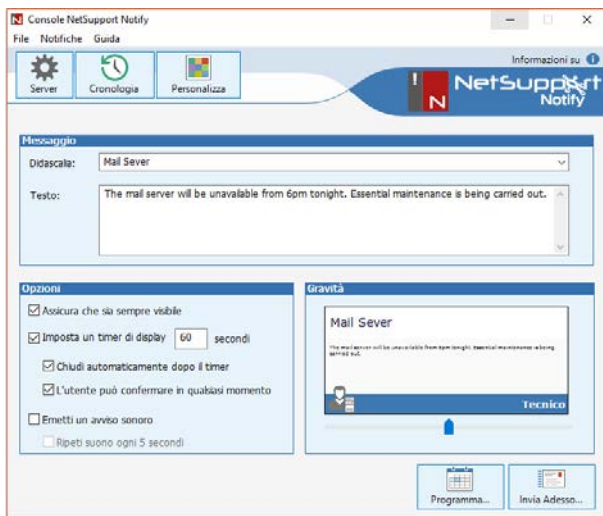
Console NetSupport Notify

File Notifiche Guida

Server Cronologia Personalizza

Informazioni su

NetSupport Notify

Messaggio

Didascalia: Mail Sever

Testo: The mail server will be unavailable from 6pm tonight. Essential maintenance is being carried out.

Opzioni

Assicura che sia sempre visibile

Imposta un timer di display 60 secondi

Chiudi automaticamente dopo il timer

L'utente può confermare in qualsiasi momento

Emetti un avviso sonoro

Ripeti suono ogni 5 secondi

Gravità

Mail Sever

The mail server will be unavailable from 6pm tonight. Essential maintenance is being carried out.

Tecnico

Programma...

Invia Adesso...